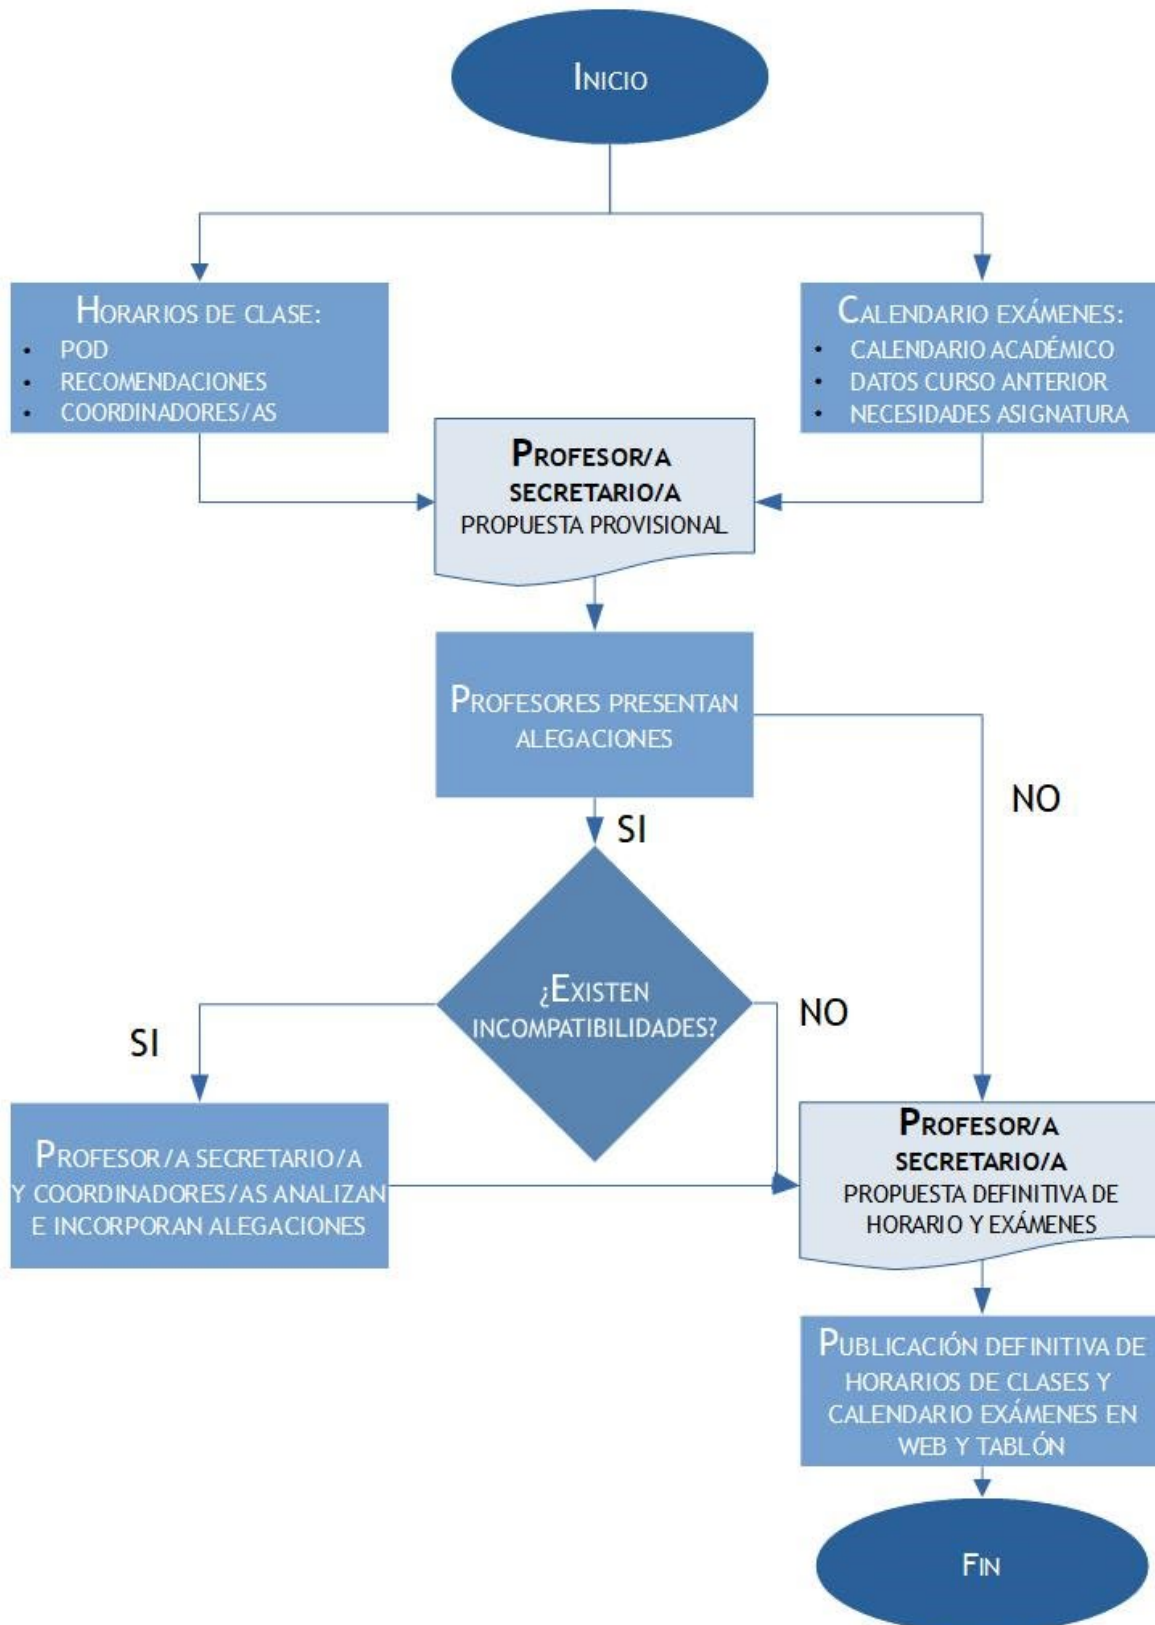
Inicio

Horarios de clase:
- POD
- Recomendaciones
- Coordinadores/as

Calendario exámenes:
- Calendario académico
- Datos curso anterior
- Necesidades asignatura

Profesor/a
secretario/a
propuesta provisional

Profesores presentan alegaciones

NO

SI

¿Existen incompatibilidades?

NO

SI

Profesor/a secretario/a y coordinadores/as analizan e incorporan alegaciones

Profesor/a
secretario/a
propuesta definitiva de horario y exámenes

Publicación definitiva de horarios de clases y calendario exámenes en web y tablón

Fin